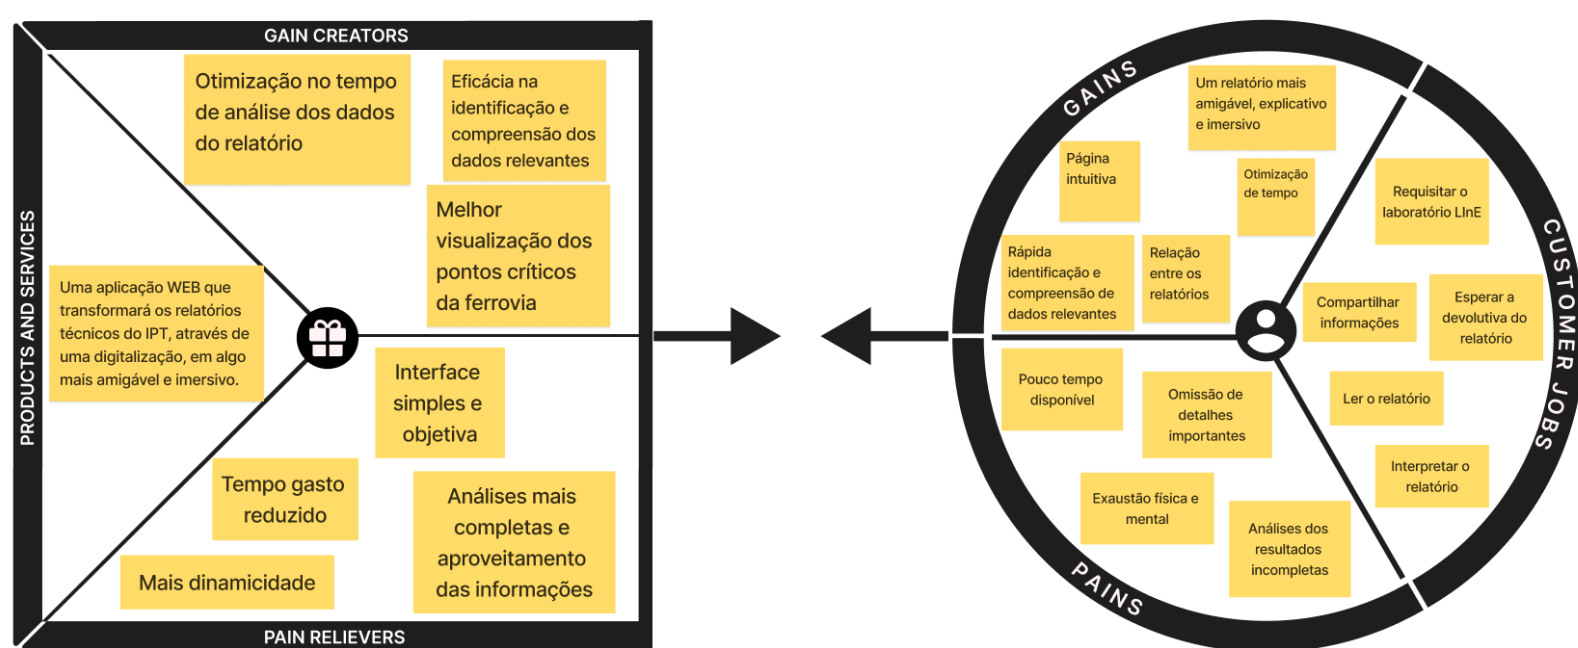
GAIN CREATORS

Otimização no tempo de análise dos dados do relatório

Eficácia na identificação e compreensão dos dados relevantes

Melhor visualização dos pontos críticos da ferrovia

PRODUCTS AND SERVICES

Uma aplicação WEB que transformará os relatórios técnicos do IPT, através de uma digitalização, em algo mais amigável e imersivo.

Interface simples e objetiva

Tempo gasto reduzido

Análises mais completas e aproveitamento das informações

Mais dinamicidade

PAIN RELIEVERS

GAINS

Um relatório mais amigável, explicativo e imersivo

Página intuitiva

Otimização de tempo

Rápida identificação e compreensão de dados relevantes

Relação entre os relatórios

CUSTOMER JOBS

Requisitar o laboratório LInE

Compartilhar informações

Esperar a devolutiva do relatório

Ler o relatório

Interpretar o relatório

Pouco tempo disponível

Omissão de detalhes importantes

Exaustão física e mental

Análises dos resultados incompletas

PAINS